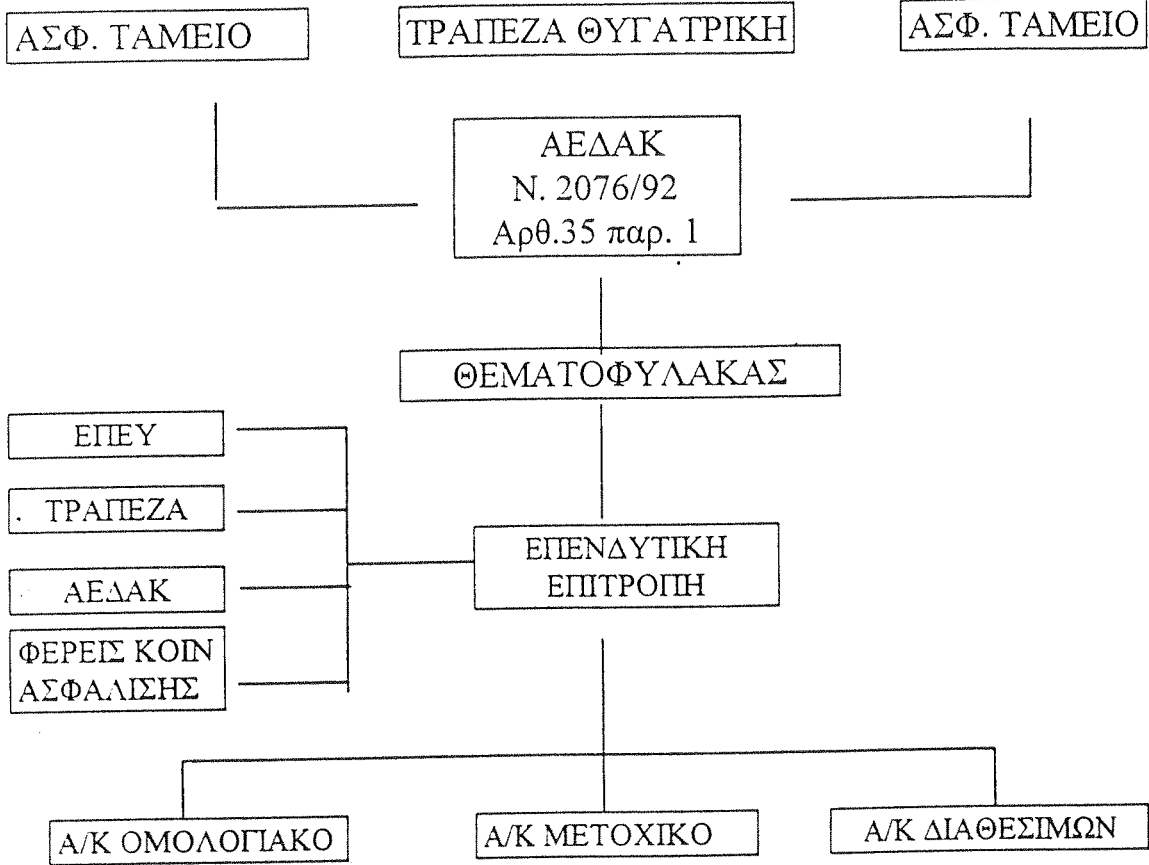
ΑΣΦ. ΤΑΜΕΙΟ

ΤΡΑΠΕΖΑ ΘΥΓΑΤΡΙΚΗ

ΑΣΦ. ΤΑΜΕΙΟ

ΑΕΔΑΚ
Ν. 2076/92
Αρθ.35 παρ. 1

ΘΕΜΑΤΟΦΥΛΑΚΑΣ

ΕΠΕΥ

. ΤΡΑΠΕΖΑ

ΑΕΔΑΚ

ΦΕΡΕΙΣ ΚΟΙΝ
ΑΣΦΑΛΙΣΗΣ

ΕΠΕΝΔΥΤΙΚΗ
ΕΠΙΤΡΟΠΗ

Α/Κ ΟΜΟΛΟΓΙΑΚΟ

Α/Κ ΜΕΤΟΧΙΚΟ

Α/Κ ΔΙΑΘΕΣΙΜΩΝ